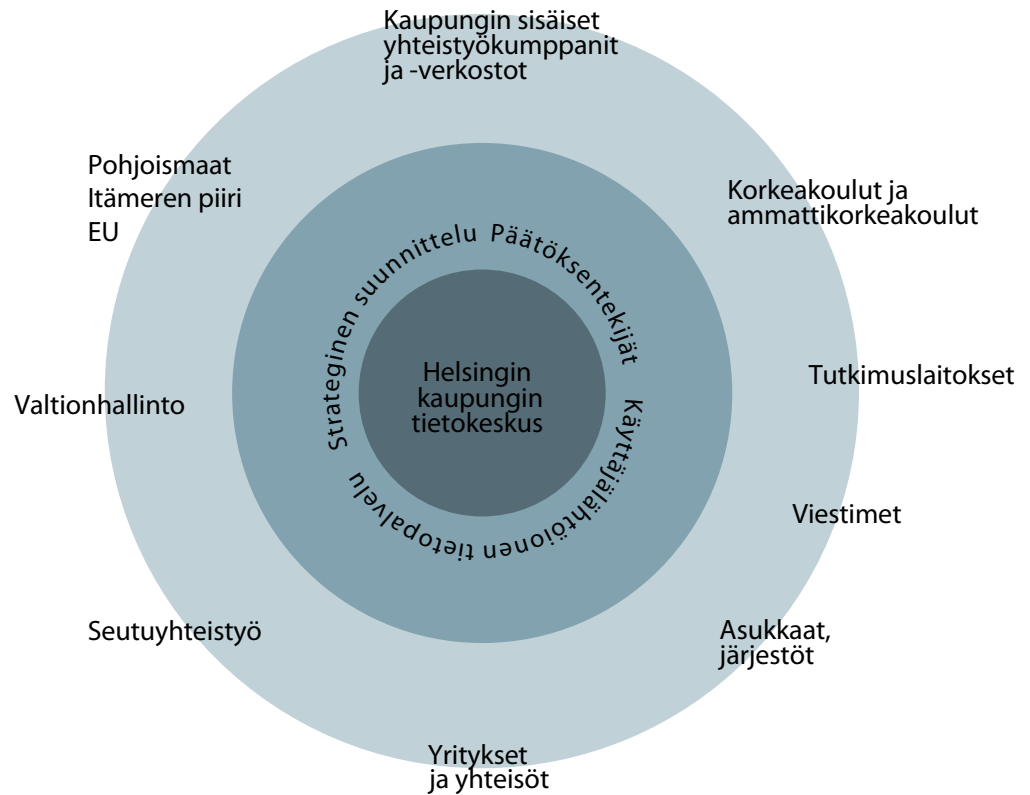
Kaupungin sisäiset yhteistyökumppanit ja -verkostot

Pohjoismaat
Itämeren piiri
EU

Korkeakoulut ja ammattikorkeakoulut

Strateginen suunnittelu Päätöksentekijät

Helsingin kaupungin tietokeskus

Käyttäjälähtöinen tietopalvelu

Tutkimuslaitokset

Valtionhallinto

Viestimet

Seutuyhteistyö

Asukkaat, järjestöt

Yritykset ja yhteisöt